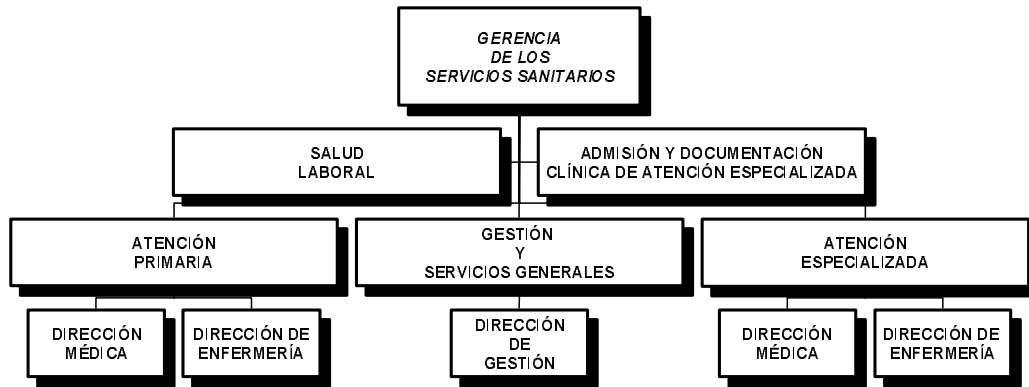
GERENCIA DE LOS SERVICIOS SANITARIOS

SALUD LABORAL

ADMISIÓN Y DOCUMENTACIÓN CLÍNICA DE ATENCIÓN ESPECIALIZADA

ATENCIÓN PRIMARIA

GESTIÓN Y SERVICIOS GENERALES

ATENCIÓN ESPECIALIZADA

DIRECCIÓN MÉDICA

DIRECCIÓN DE ENFERMERÍA

DIRECCIÓN DE GESTIÓN

DIRECCIÓN MÉDICA

DIRECCIÓN DE ENFERMERÍA